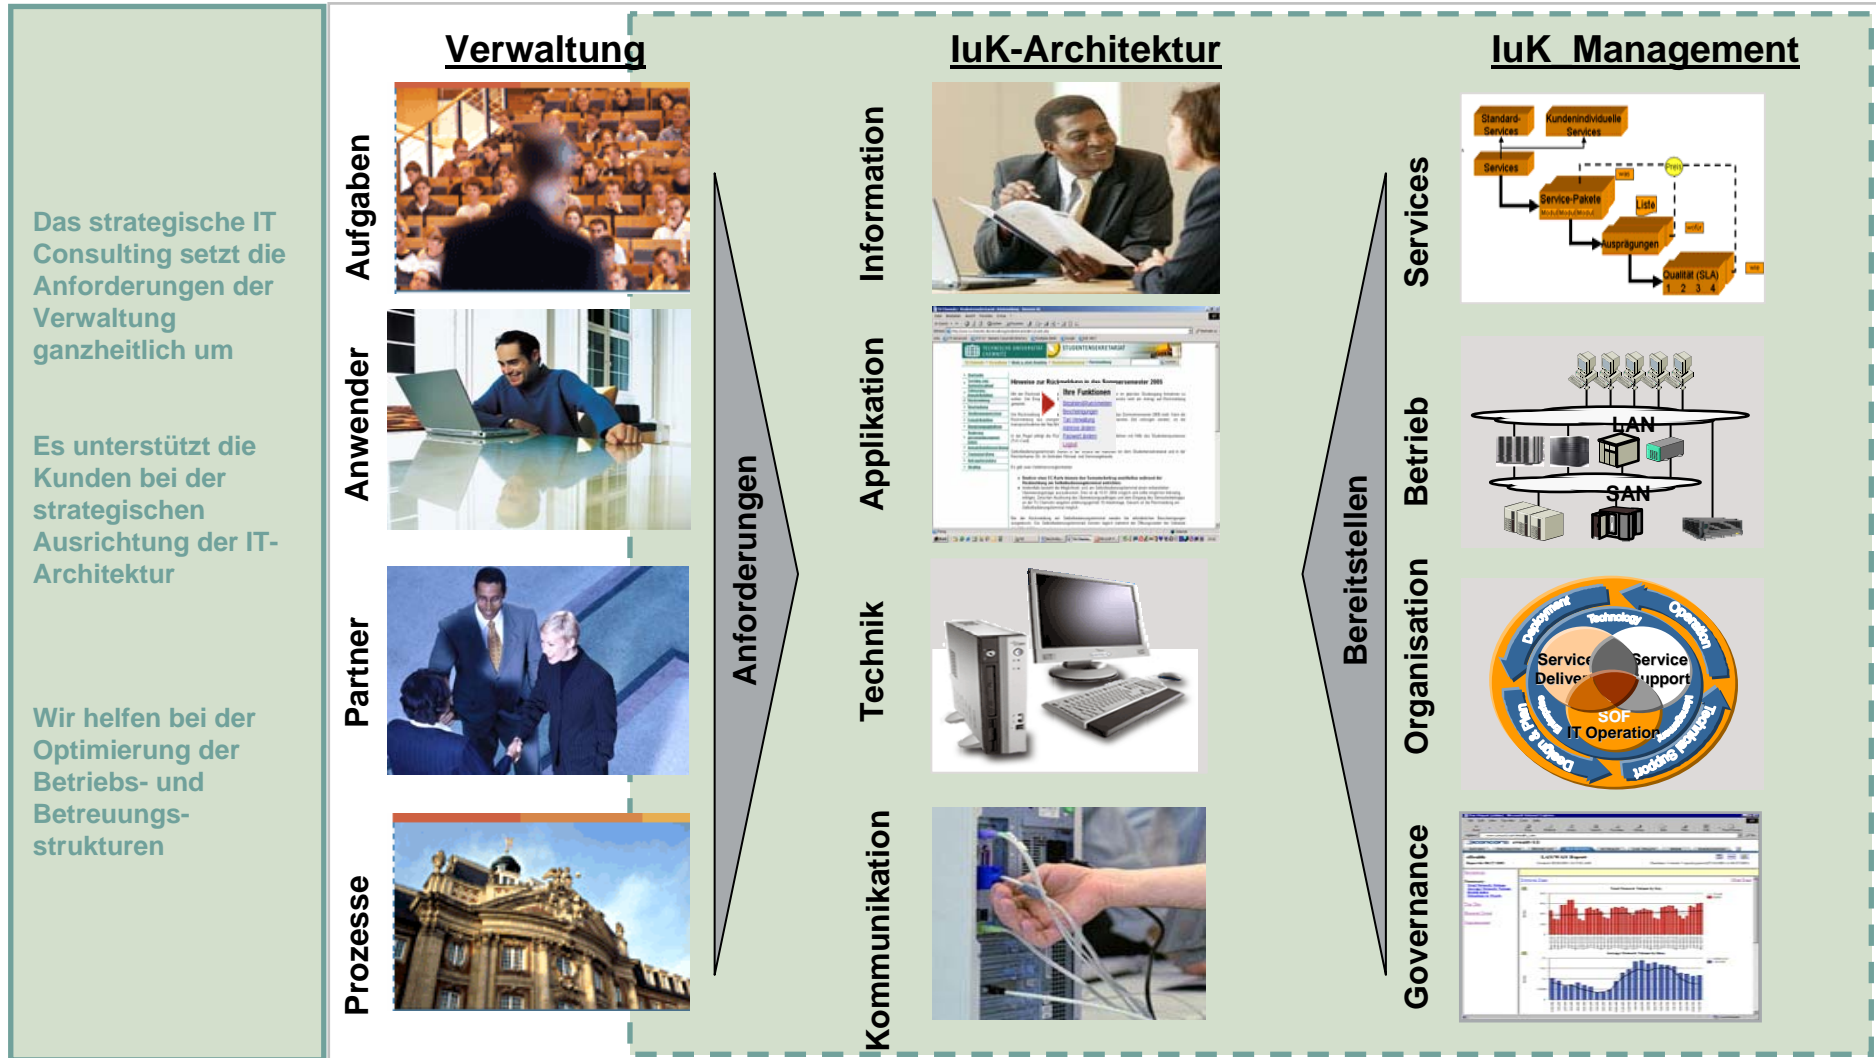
Das strategische IT Consulting setzt die Anforderungen der Verwaltung ganzheitlich um

Es unterstützt die Kunden bei der strategischen Ausrichtung der IT-Architektur

Wir helfen bei der Optimierung der Betriebs- und Betreuungsstrukturen

Verwaltung

Aufgaben

Anwender

Partner

Prozesse

Anforderungen

IuK-Architektur

Information

Applikation

Technik

Kommunikation

Bereitstellen

IuK Management

Services

Standard-Services

Kundenindividuelle Services

Services

Service-Pakete

Liste

Ausprägungen

Qualität (SLA)

1 2 3 4

Preis

Betrieb

LAN

SAN

Organisation

Service Deliver

Service Support

SOF

IT Operation

Deployment

Technology

Operation

Design & Plan

Technical Support

Governance